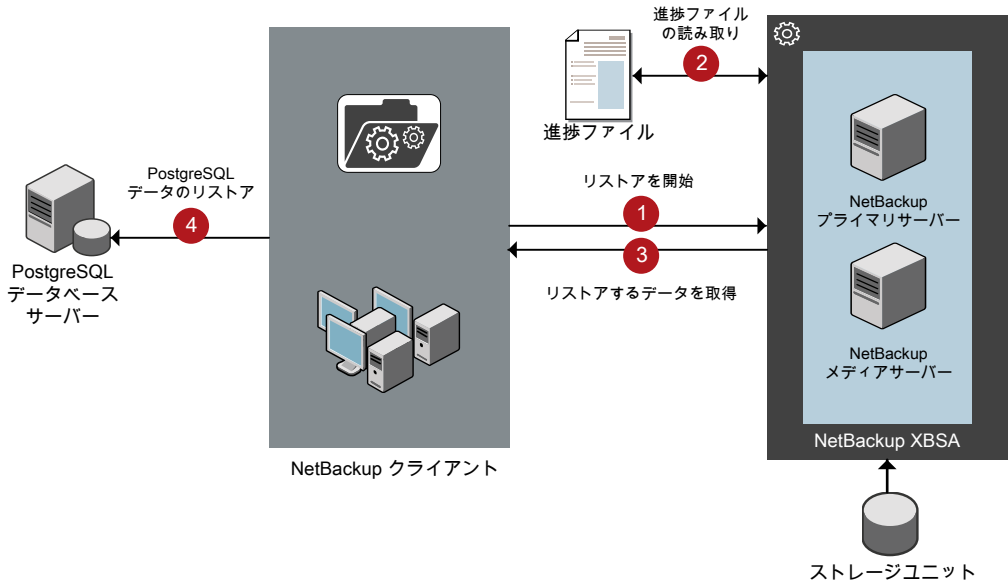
進捗ファイルの読み取り
2
進捗ファイル
PostgreSQL
データのリストア
4
PostgreSQL
データベースサーバー
リストアを開始
1
3
リストアするデータを取得
NetBackup
プライマリサーバー
NetBackup
メディアサーバー
NetBackup XBSA
NetBackup クライアント
ストレージユニット